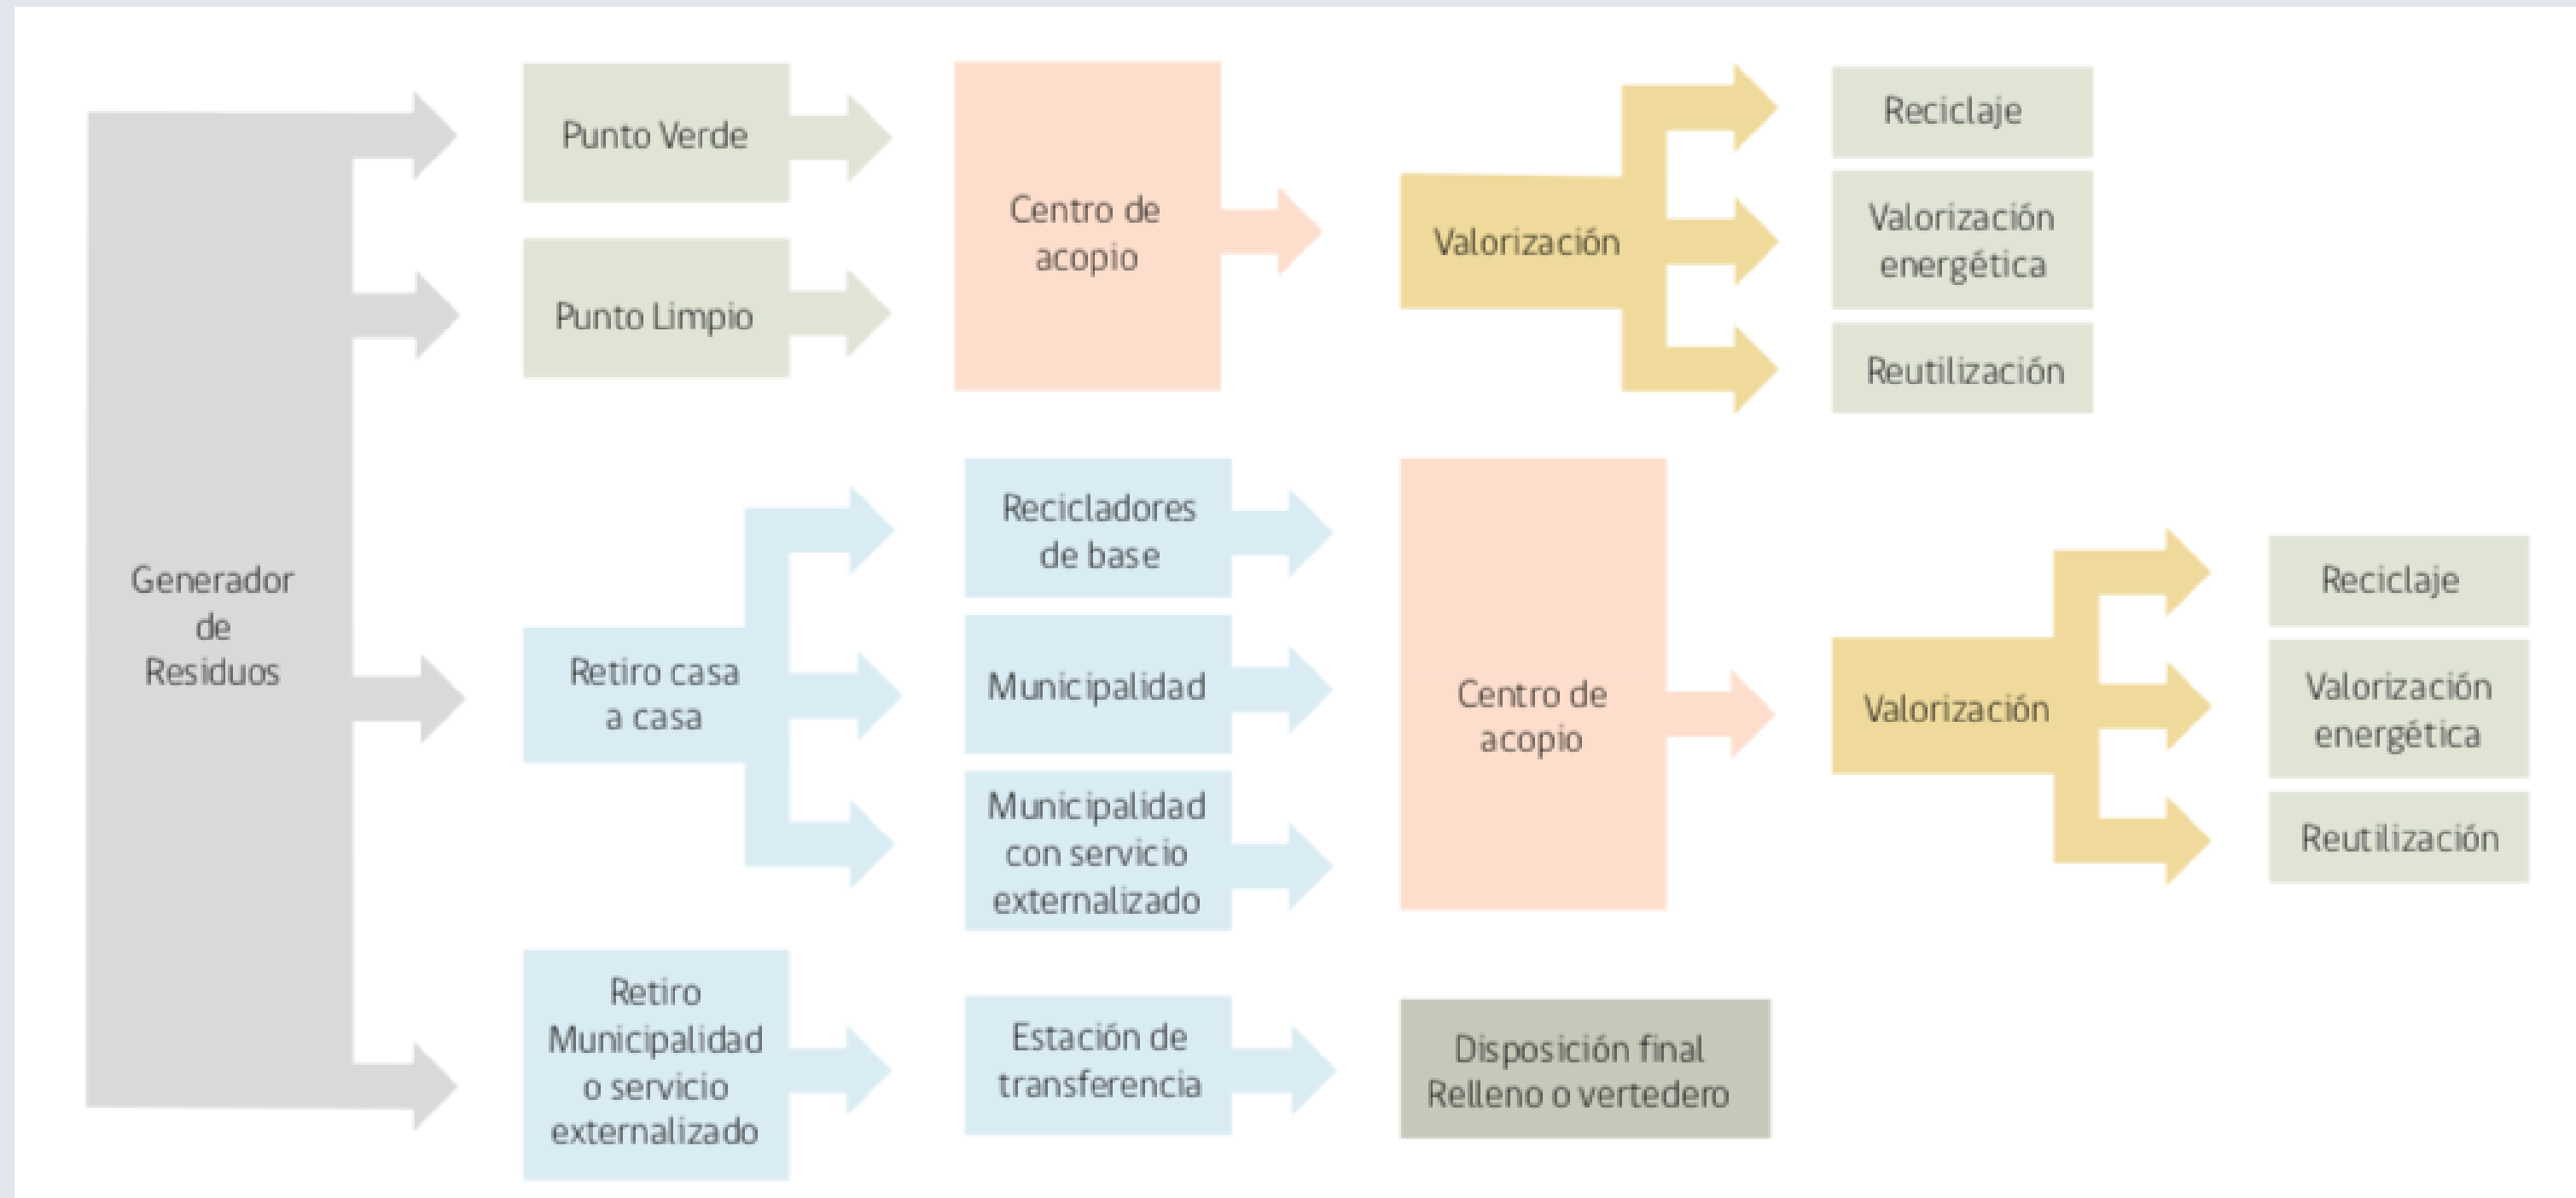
Generador de Residuos

Punto Verde

Punto Limpio

Centro de acopio

Valorización

Reciclaje

Valorización energética

Reutilización

Retiro casa a casa

Recicladores de base

Municipalidad

Municipalidad con servicio externalizado

Centro de acopio

Valorización

Reciclaje

Valorización energética

Reutilización

Retiro Municipalidad o servicio externalizado

Estación de transferencia

Disposición final Relleno o vertedero